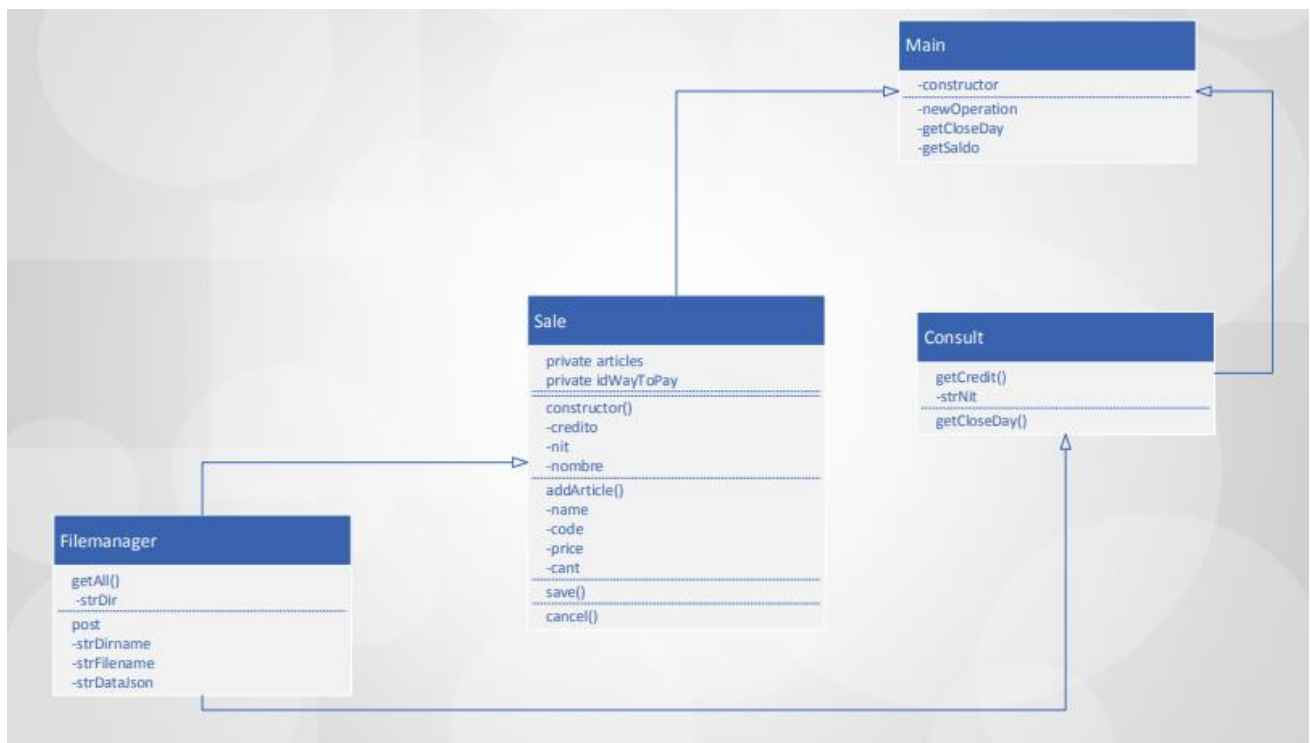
Main

-constructor

-newOperation
-getCloseDay
-getSaldo

Sale

private articles
private idWayToPay

constructor()
-credito
-nit
-nombre

addArticle()
-name
-code
-price
-cant

save()

cancel()

Consult

getCredit()
-strNit

getCloseDay()

Filemanager

getAll()
-strDir

post
-strDirname
-strFilename
-strDataJson